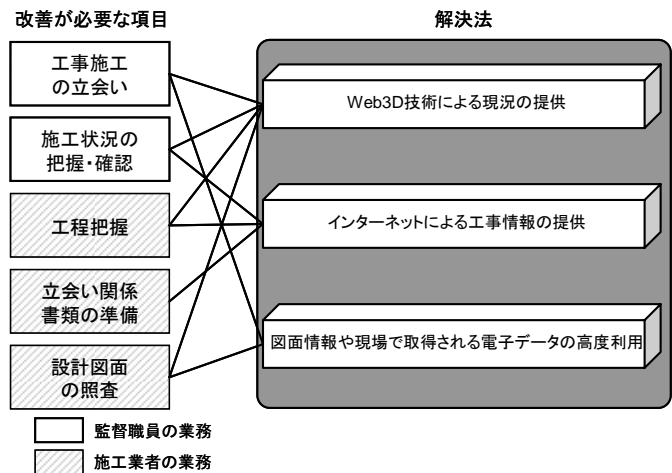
改善が必要な項目

解決法

工事施工の立会い

施工状況の把握・確認

工程把握

立会い関係書類の準備

設計図面の照査

Web3D技術による現況の提供

インターネットによる工事情報の提供

図面情報や現場で取得される電子データの高度利用

監督職員の業務

施工業者の業務